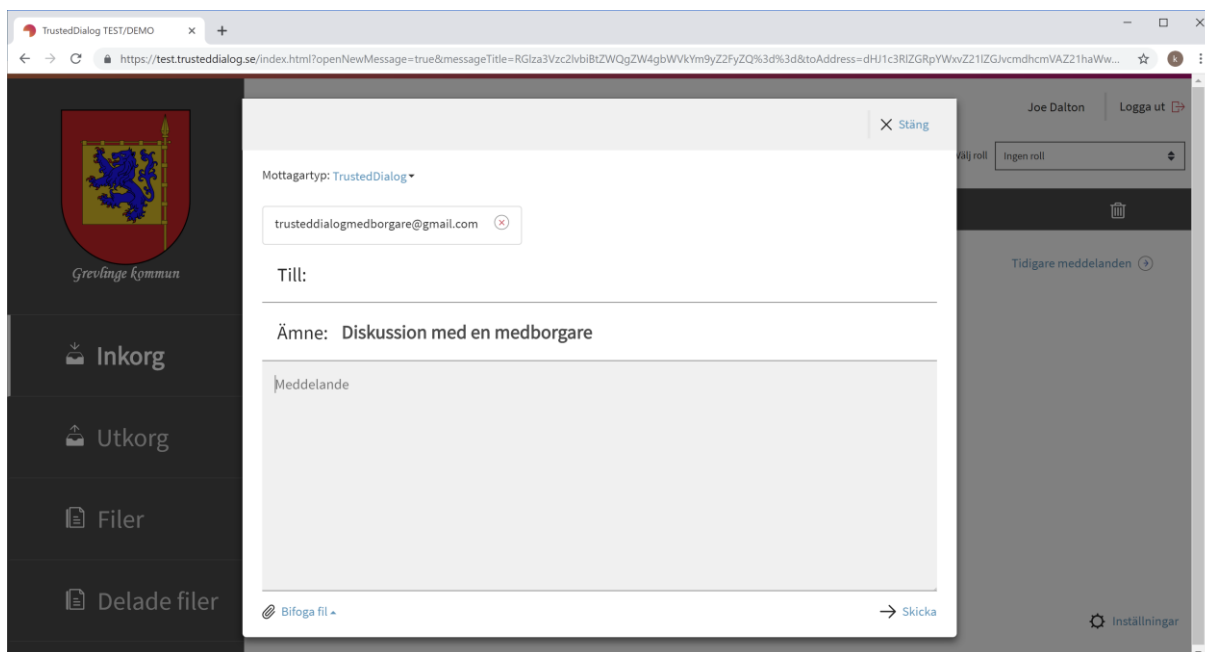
TrustedDialog TEST/DEMO × +

https://test.trusteddialog.se/index.html?openNewMessage=true&messageTitle=RGlza3Vzc2lvbiBtZWQgZW4gbWVkYm9yZ2FyZQ%3d%3d&toAddress=dHJ1c3RlZGRpYWxvZ21lZGJvcmdhcmVAZ21haWw...

Joe Dalton Logga ut

Välj roll Ingen roll

Tidigare meddelanden

Grevlinge kommun

Inkorg

Utkorg

Filer

Delade filer

Inställningar

× Stäng

Mottagartyp: TrustedDialog

trusteddialogmedborgare@gmail.com

Till:

Ämne: Diskussion med en medborgare

Meddelande

Bifoga fil

Skicka